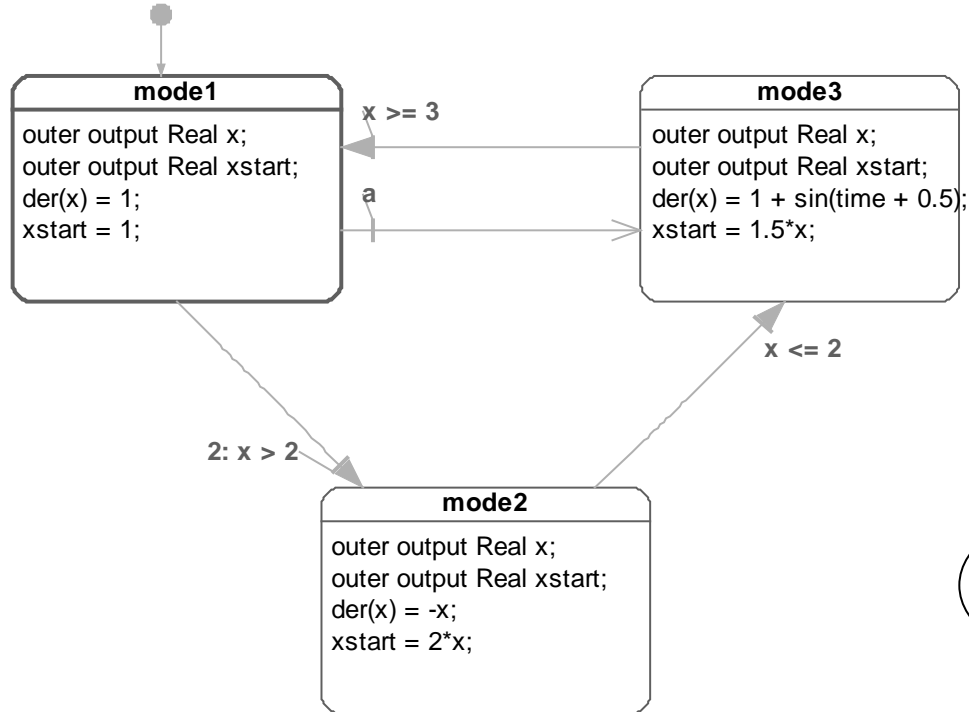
mode1

outer output Real x;
outer output Real xstart;
der(x) = 1;
xstart = 1;

x >= 3

a

mode3

outer output Real x;
outer output Real xstart;
der(x) = 1 + sin(time + 0.5);
xstart = 1.5*x;

x <= 2

2: x > 2

mode2

outer output Real x;
outer output Real xstart;
der(x) = -x;
xstart = 2*x;